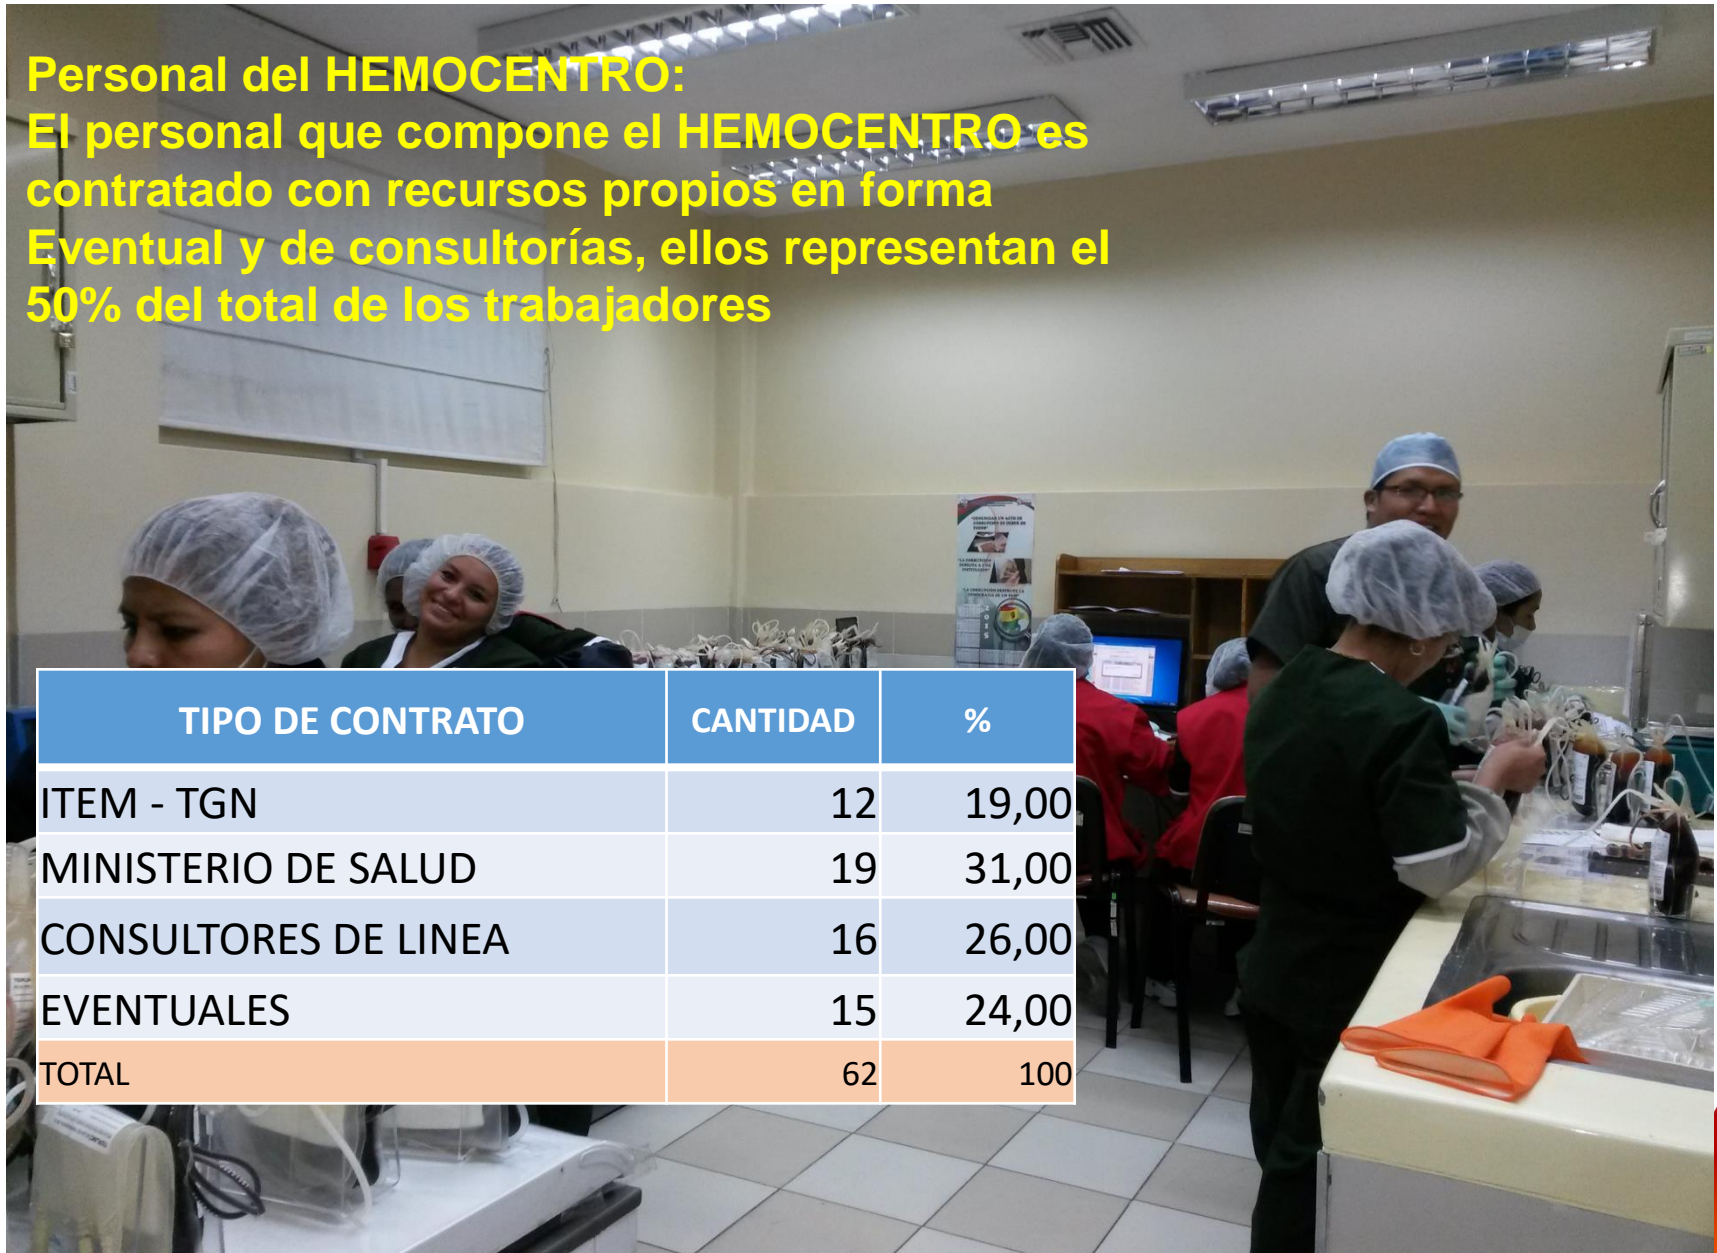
Personal del HEMOCENTRO:
El personal que compone el HEMOCENTRO es contratado con recursos propios en forma Eventual y de consultorías, ellos representan el 50% del total de los trabajadores

| TIPO DE CONTRATO | CANTIDAD | % |
|---|---|---|
| ITEM - TGN | 12 | 19,00 |
| MINISTERIO DE SALUD | 19 | 31,00 |
| CONSULTORES DE LINEA | 16 | 26,00 |
| EVENTUALES | 15 | 24,00 |
| TOTAL | 62 | 100 |